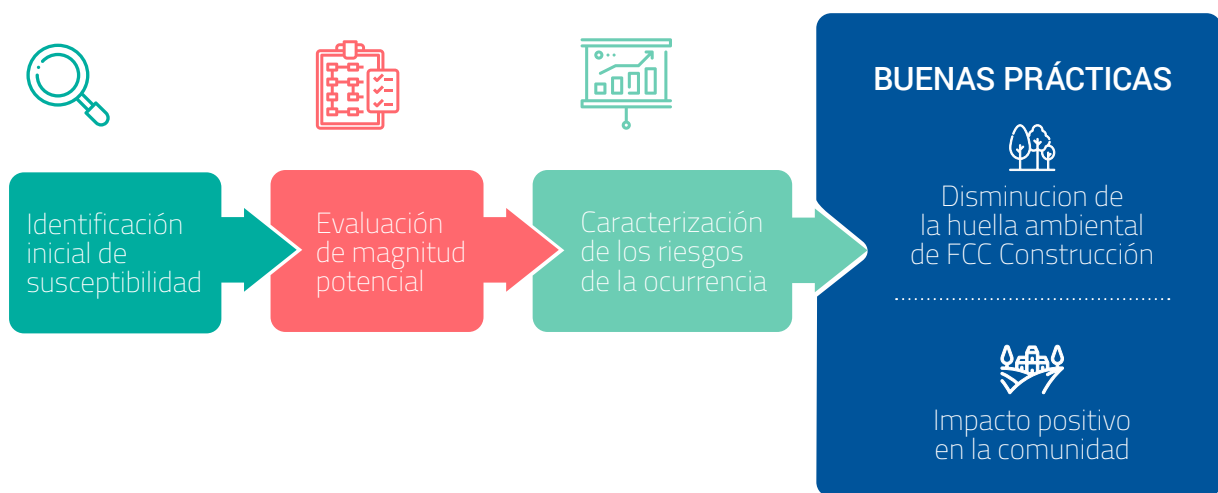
Identificación inicial de susceptibilidad

Evaluación de magnitud potencial

Caracterización de los riesgos de la ocurrencia

BUENAS PRÁCTICAS

Disminucion de la huella ambiental de FCC Construcción

Impacto positivo en la comunidad